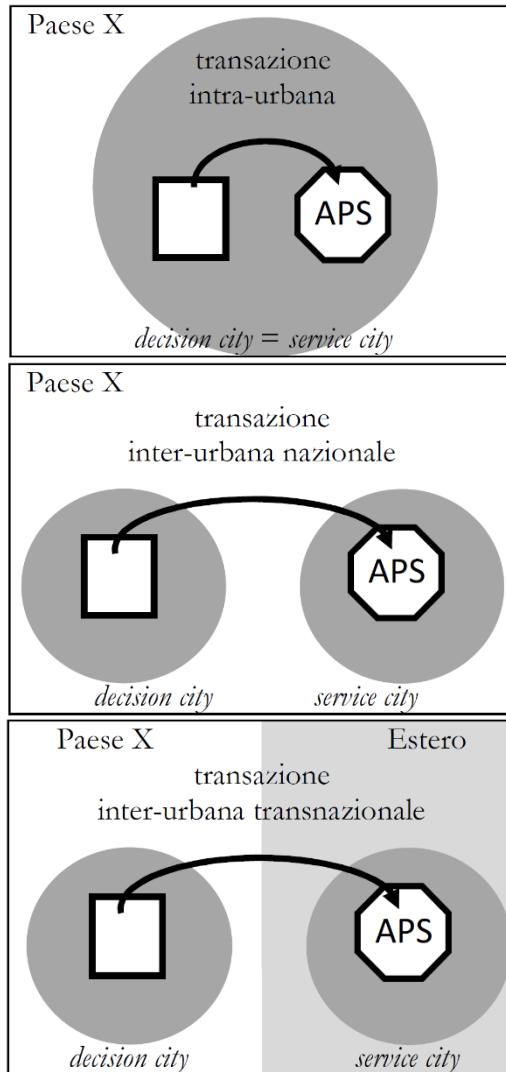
Paese X

transazione intra-urbana

APS

*decision city = service city*

Paese X

transazione inter-urbana nazionale

APS

*decision city*

*service city*

Paese X

Estero

transazione inter-urbana transnazionale

APS

*decision city*

*service city*